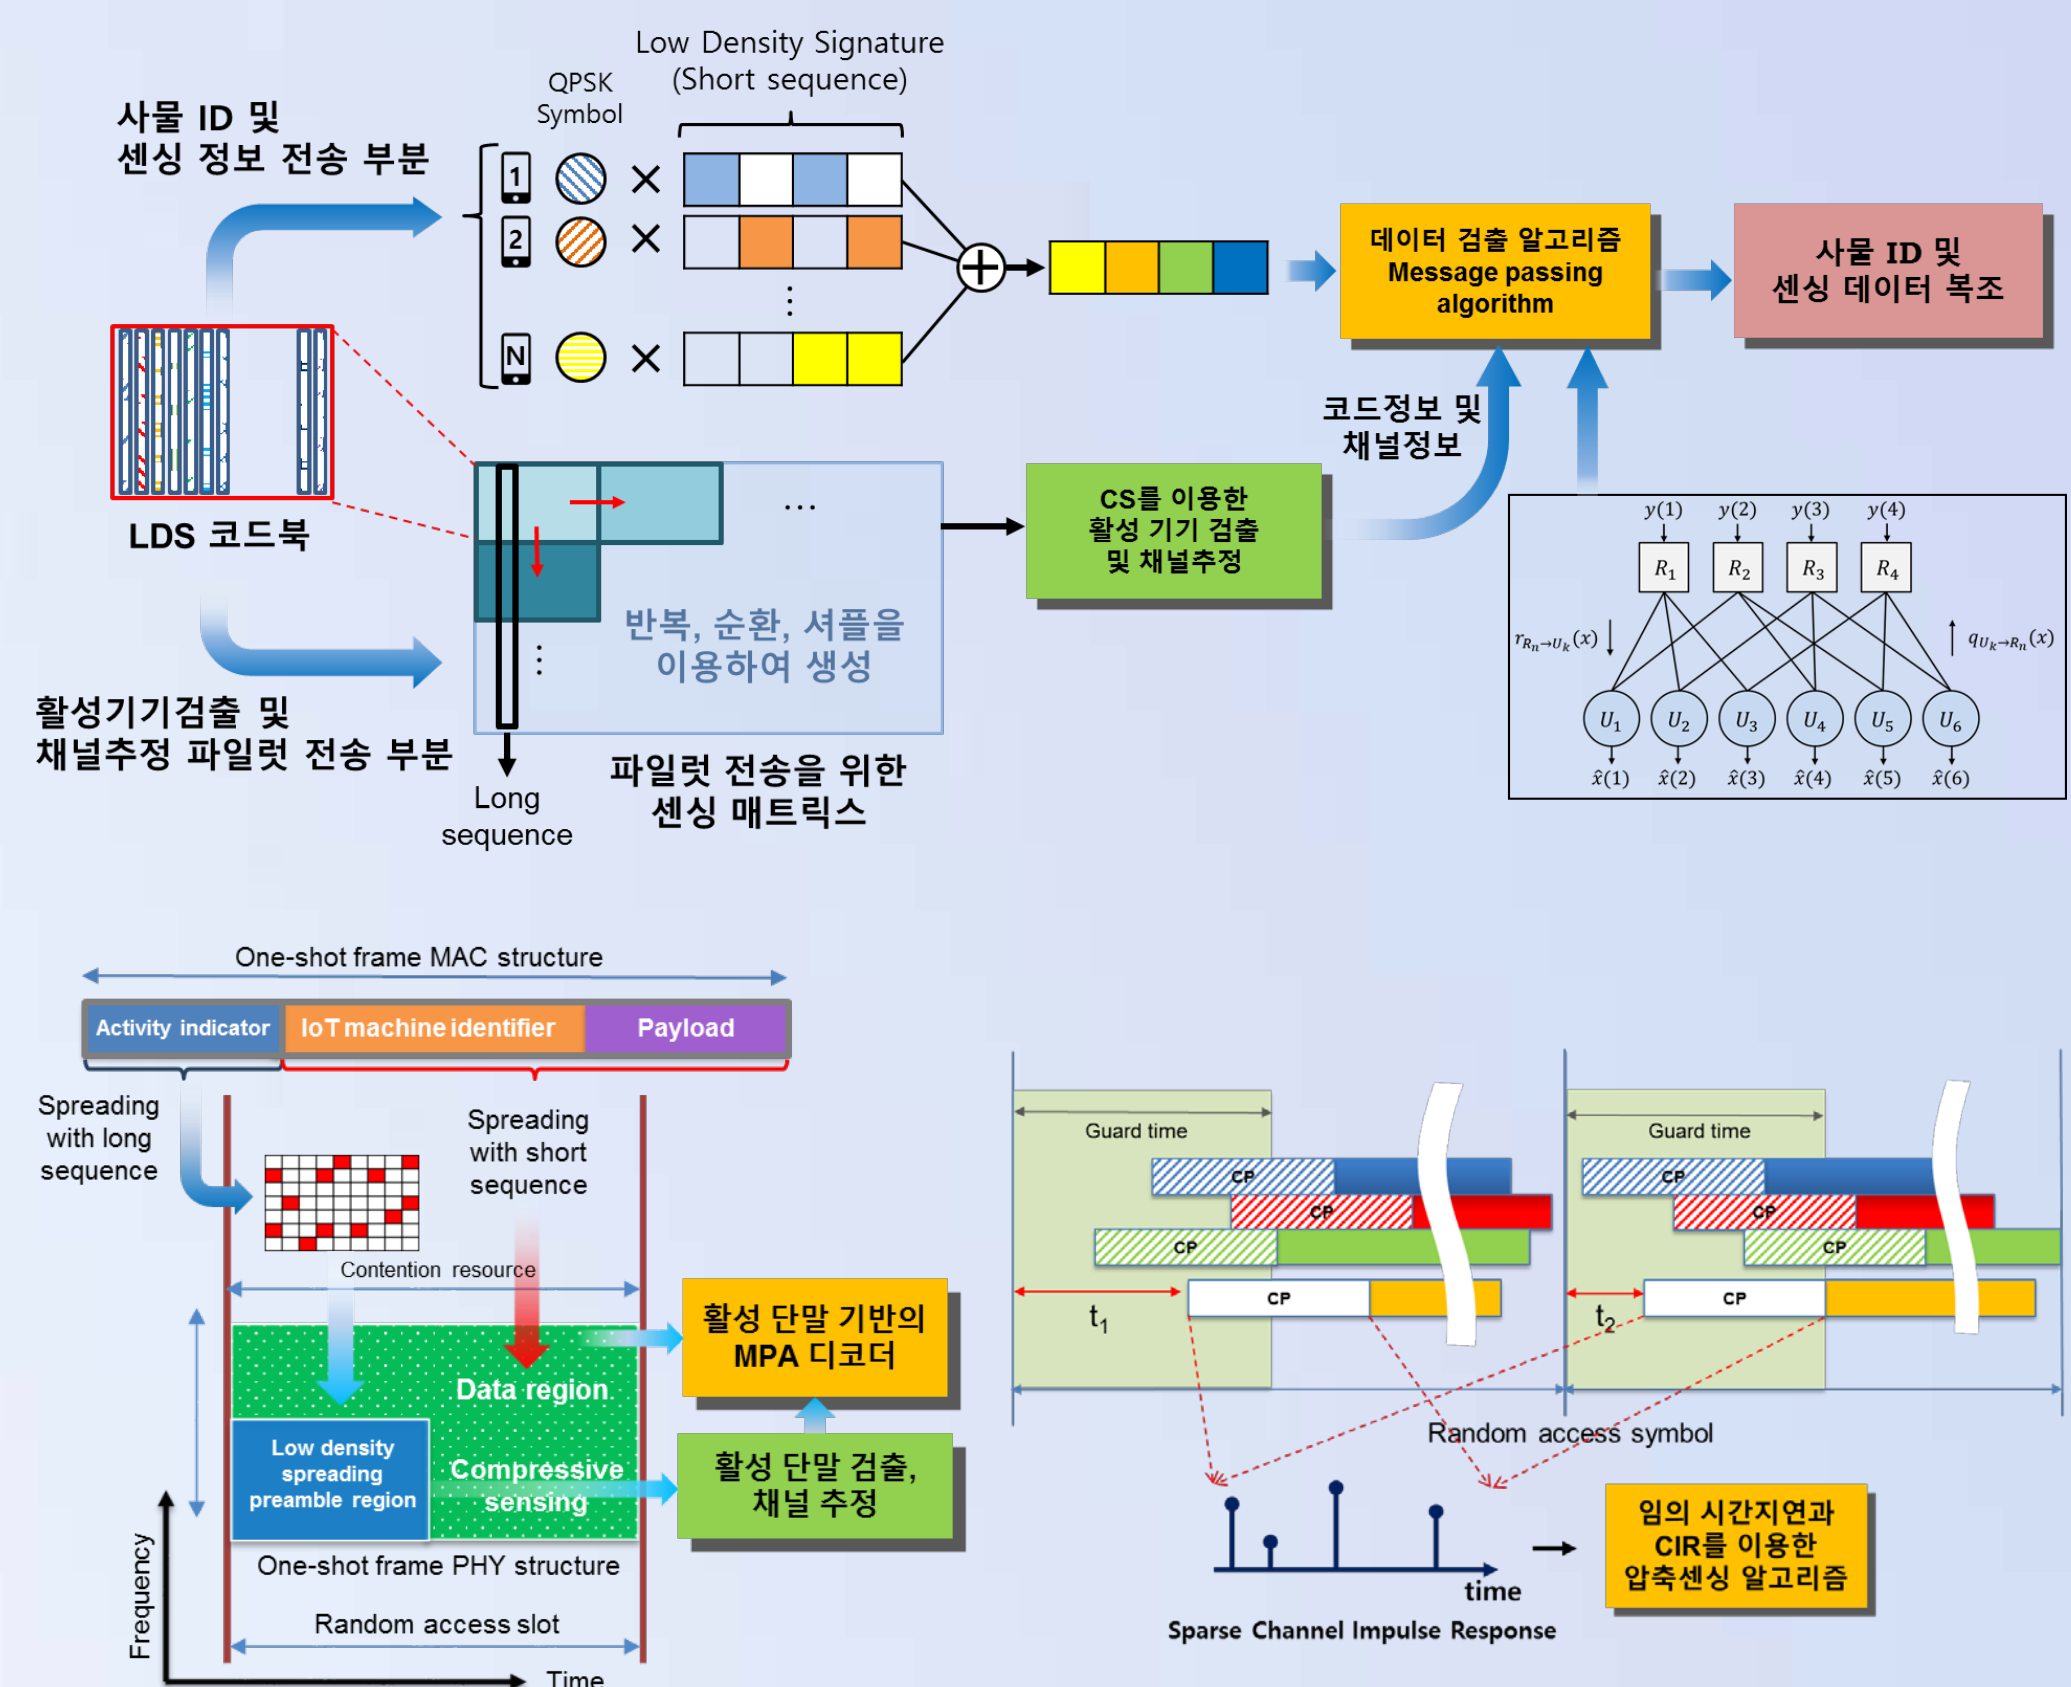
Low Density Signature
(Short sequence)

QPSK
Symbol

사물 ID 및
센싱 정보 전송 부분

1
2
N

데이터 검출 알고리즘
Message passing
algorithm

사물 ID 및
센싱 데이터 복조

코드정보 및
채널정보

LDS 코드북

CS를 이용한
활성 기기 검출
및 채널추정

반복, 순환, 셔플을
이용하여 생성

활성기기검출 및
채널추정 파일럿 전송 부분

Long
sequence

파일럿 전송을 위한
센싱 매트릭스

$y(1)$ $y(2)$ $y(3)$ $y(4)$
$R_1$ $R_2$ $R_3$ $R_4$
$r_{R_n \to U_k}(x)$
$q_{U_k \to R_n}(x)$
$U_1$ $U_2$ $U_3$ $U_4$ $U_5$ $U_6$
$\hat{x}(1)$ $\hat{x}(2)$ $\hat{x}(3)$ $\hat{x}(4)$ $\hat{x}(5)$ $\hat{x}(6)$

One-shot frame MAC structure

| Activity indicator | IoT machine identifier | Payload |
|---|---|---|

Spreading
with long
sequence

Spreading
with short
sequence

Contention resource

활성 단말 기반의
MPA 디코더

Data region

Low density
spreading
preamble region

Compressive
sensing

활성 단말 검출,
채널 추정

One-shot frame PHY structure

Random access slot

Frequency

Time

Guard time
CP
CP
CP
CP
$t_1$

Guard time
CP
CP
CP
CP
$t_2$

Random access symbol

time

Sparse Channel Impulse Response

임의 시간지연과
CIR를 이용한
압축센싱 알고리즘